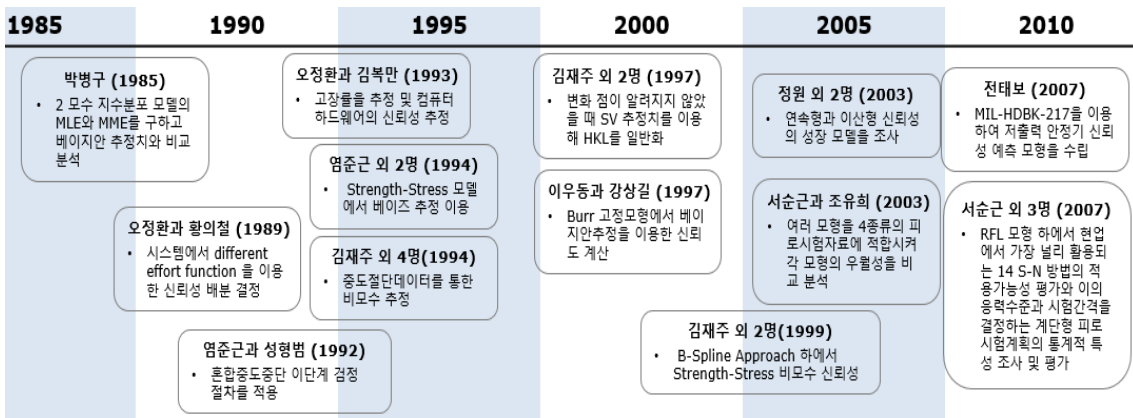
1985 1990 1995 2000 2005 2010

박병구 (1985)
• 2 모수 지수분포 모델의 MLE와 MME를 구하고 베이지안 추정치와 비교 분석

오정환과 황의철 (1989)
• 시스템에서 different effort function 을 이용한 신뢰성 배분 결정

염준근과 성형범 (1992)
• 혼합중도중단 이단계 검정 절차를 적용

오정환과 김복만 (1993)
• 고장률을 추정 및 컴퓨터 하드웨어의 신뢰성 추정

염준근 외 2명 (1994)
• Strength-Stress 모델에서 베이즈 추정 이용

김재주 외 4명(1994)
• 중도절단데이터를 통한 비모수 추정

김재주 외 2명 (1997)
• 변화 점이 알려지지 않았을 때 SV 추정치를 이용해 HKL를 일반화

이우동과 강상길 (1997)
• Burr 고정모형에서 베이지안추정을 이용한 신뢰도 계산

김재주 외 2명(1999)
• B-Spline Approach 하에서 Strength-Stress 비모수 신뢰성

정원 외 2명 (2003)
• 연속형과 이산형 신뢰성의 성장 모델을 조사

서순근과 조유희 (2003)
• 여러 모형을 4종류의 피로시험자료에 적합시켜 각 모형의 우월성을 비교 분석

전태보 (2007)
• MIL-HDBK-217을 이용하여 저출력 안정기 신뢰성 예측 모형을 수립

서순근 외 3명 (2007)
• RFL 모형 하에서 현업에서 가장 널리 활용되는 14 S-N 방법의 적용가능성 평가와 이의 응력수준과 시험간격을 결정하는 계단형 피로시험계획의 통계적 특성 조사 및 평가